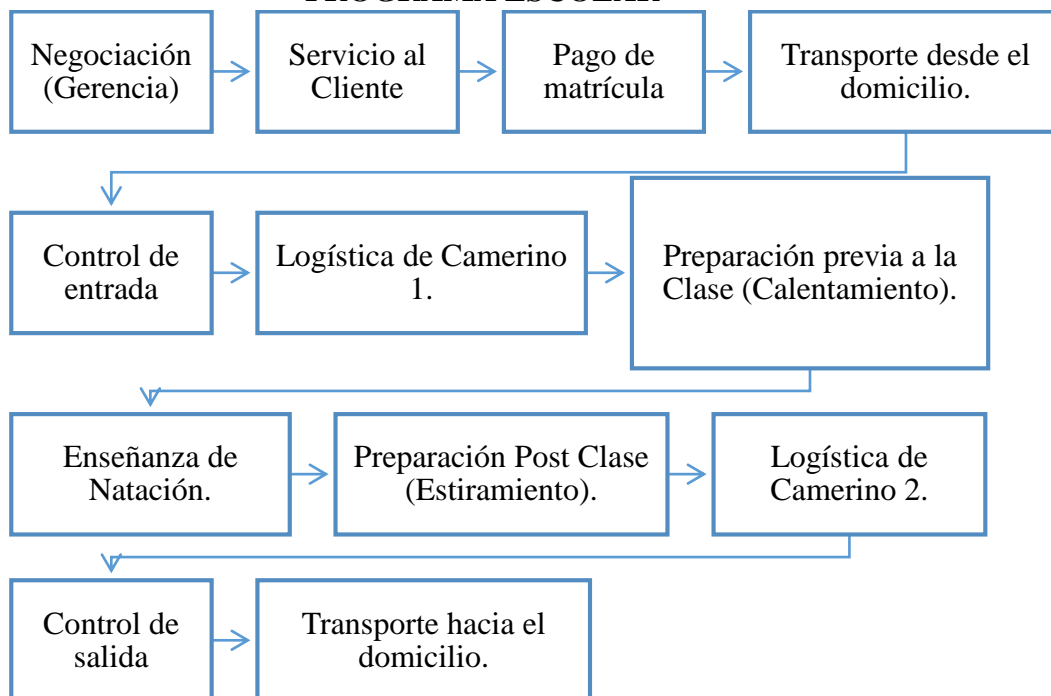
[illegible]

Negociación (Gerencia)

Servicio al Cliente

Pago de matrícula

Transporte desde el domicilio.

Control de entrada

Logística de Camerino 1.

Preparación previa a la Clase (Calentamiento).

Enseñanza de Natación.

Preparación Post Clase (Estiramiento).

Logística de Camerino 2.

Control de salida

Transporte hacia el domicilio.